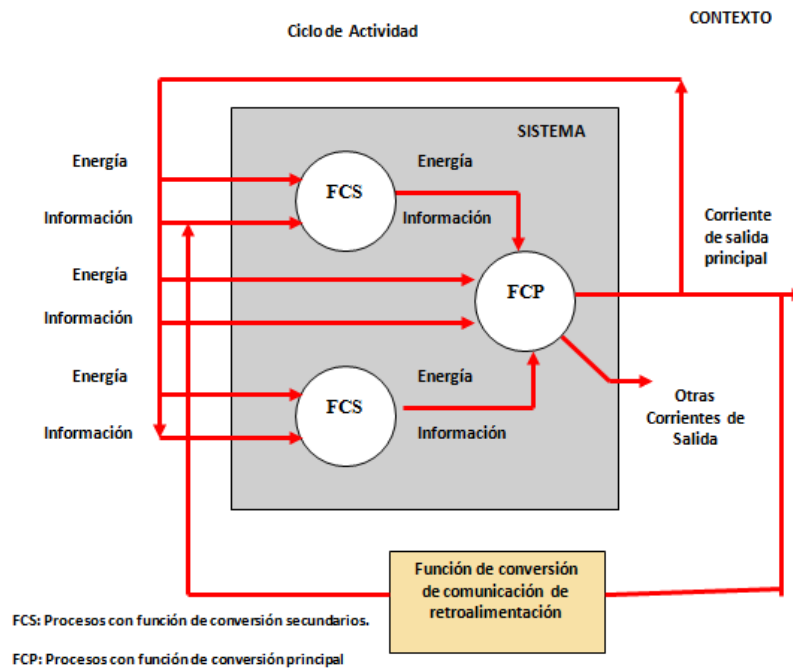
Ciclo de Actividad

CONTEXTO

SISTEMA

Energía

Información

FCS

Energía

Información

Corriente de salida principal

Energía

Información

FCP

Energía

Información

FCS

Energía

Información

Otras Corrientes de Salida

Función de conversión de comunicación de retroalimentación

FCS: Procesos con función de conversión secundarios.

FCP: Procesos con función de conversión principal